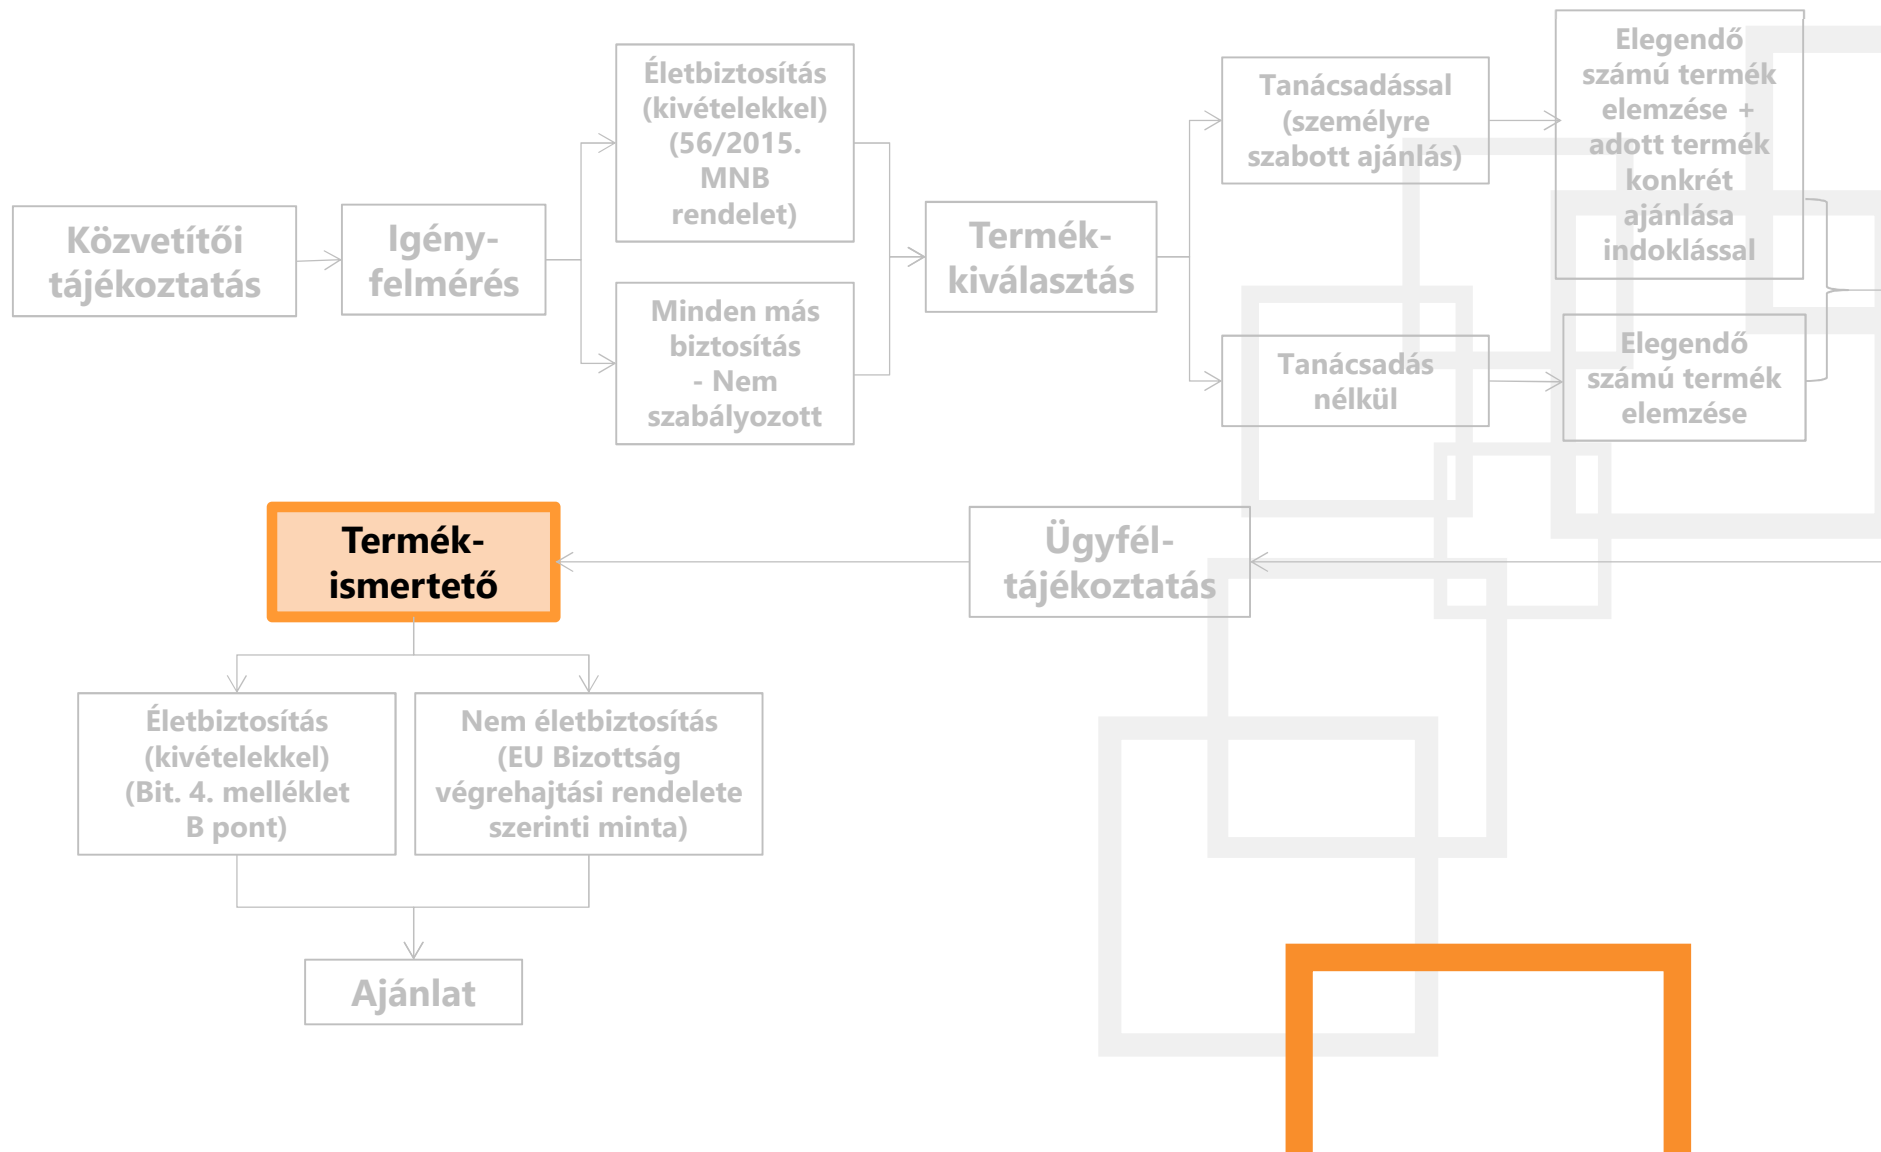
Közvetítői tájékoztatás

Igény-felmérés

Életbiztosítás (kivételekkel) (56/2015. MNB rendelet)

Minden más biztosítás - Nem szabályozott

Termék-kiválasztás

Tanácsadással (személyre szabott ajánlás)

Tanácsadás nélkül

Elegendő számú termék elemzése + adott termék konkrét ajánlása indoklással

Elegendő számú termék elemzése

Ügyfél-tájékoztatás

Termék-ismertető

Életbiztosítás (kivételekkel) (Bit. 4. melléklet B pont)

Nem életbiztosítás (EU Bizottság végrehajtási rendelete szerinti minta)

Ajánlat